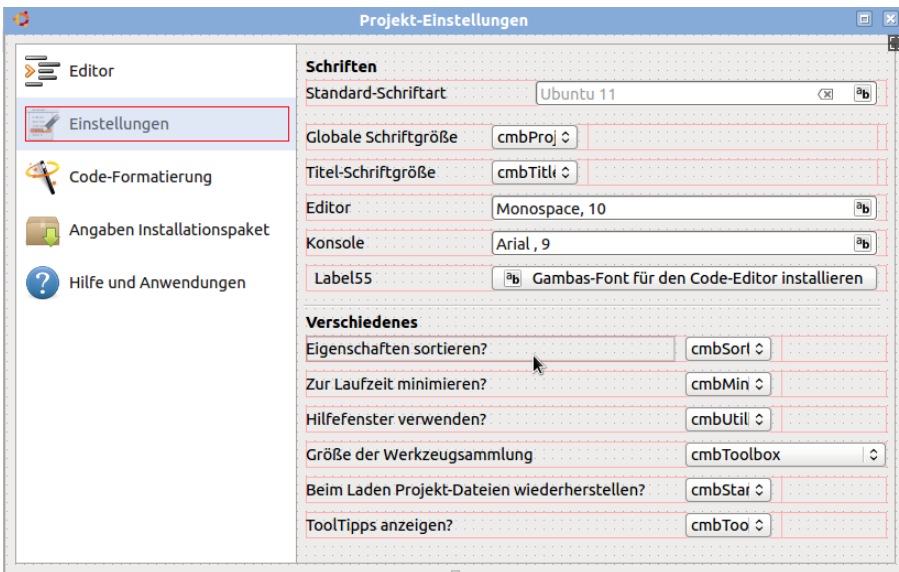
Projekt-Einstellungen

Editor
Einstellungen
Code-Formatierung
Angaben Installationspaket
Hilfe und Anwendungen

Schriften
Standard-Schriftart
Ubuntu 11
Globale Schriftgröße
cmbProj
Titel-Schriftgröße
cmbTitle
Editor
Monospace, 10
Konsole
Arial , 9
Label55
Gambas-Font für den Code-Editor installieren

Verschiedenes
Eigenschaften sortieren?
cmbSort
Zur Laufzeit minimieren?
cmbMin
Hilfefenster verwenden?
cmbUtil
Größe der Werkzeugsammlung
cmbToolbox
Beim Laden Projekt-Dateien wiederherstellen?
cmbStar
ToolTipps anzeigen?
cmbToo